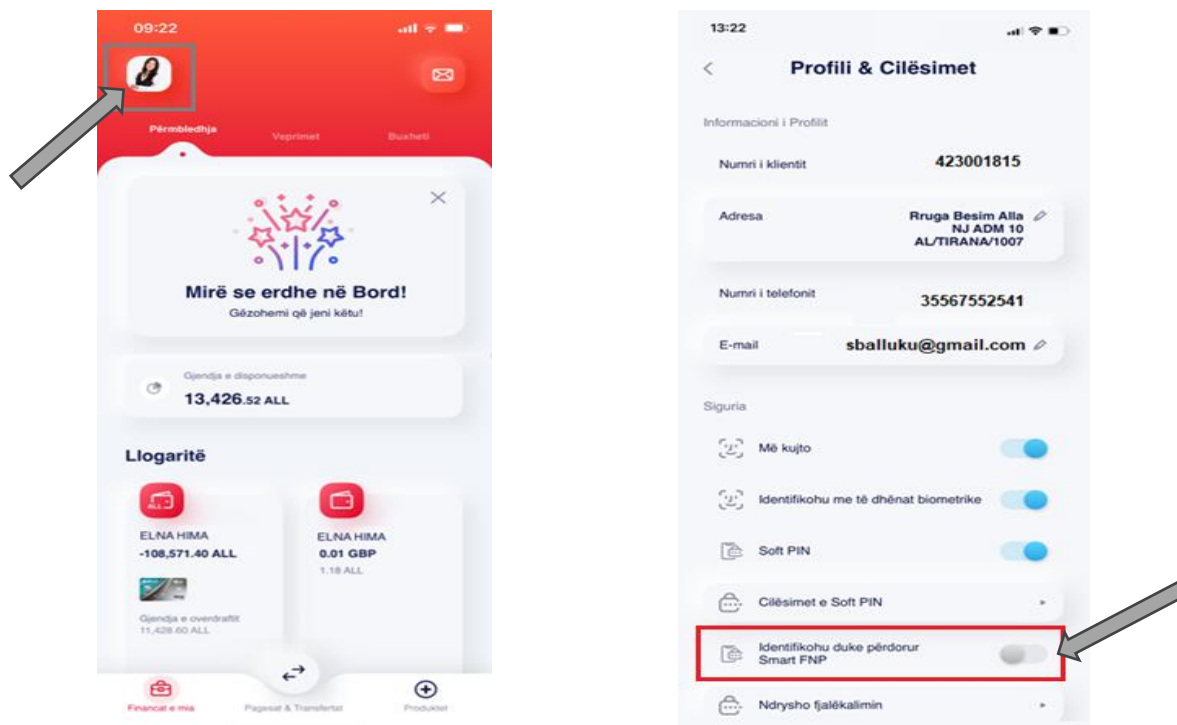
09:22

Përmbledhja Veprimet Buxheti

Mirë se erdhe në Bord!
Gëzohemi që jeni këtu!

Gjendja e disponueshme
13,426.52 ALL

Llogaritë

ELNA HIMA
-108,571.40 ALL

Gjendja e overdraftit
11,428.60 ALL

ELNA HIMA
0.01 GBP
1.18 ALL

Financat e mia Pagesat & Transfertat Produktet

13:22

Profili & Cilësimet

Informacioni i Profilit

Numri i klientit 423001815

Adresa Rruga Besim Alla NJ ADM 10 AL/TIRANA/1007

Numri i telefonit 35567552541

E-mail sballuku@gmail.com

Siguria

Më kujto

Identifikohu me të dhënat biometrike

Soft PIN

Cilësimet e Soft PIN

Identifikohu duke përdorur Smart FNP

Ndrysho fjalëkalimin